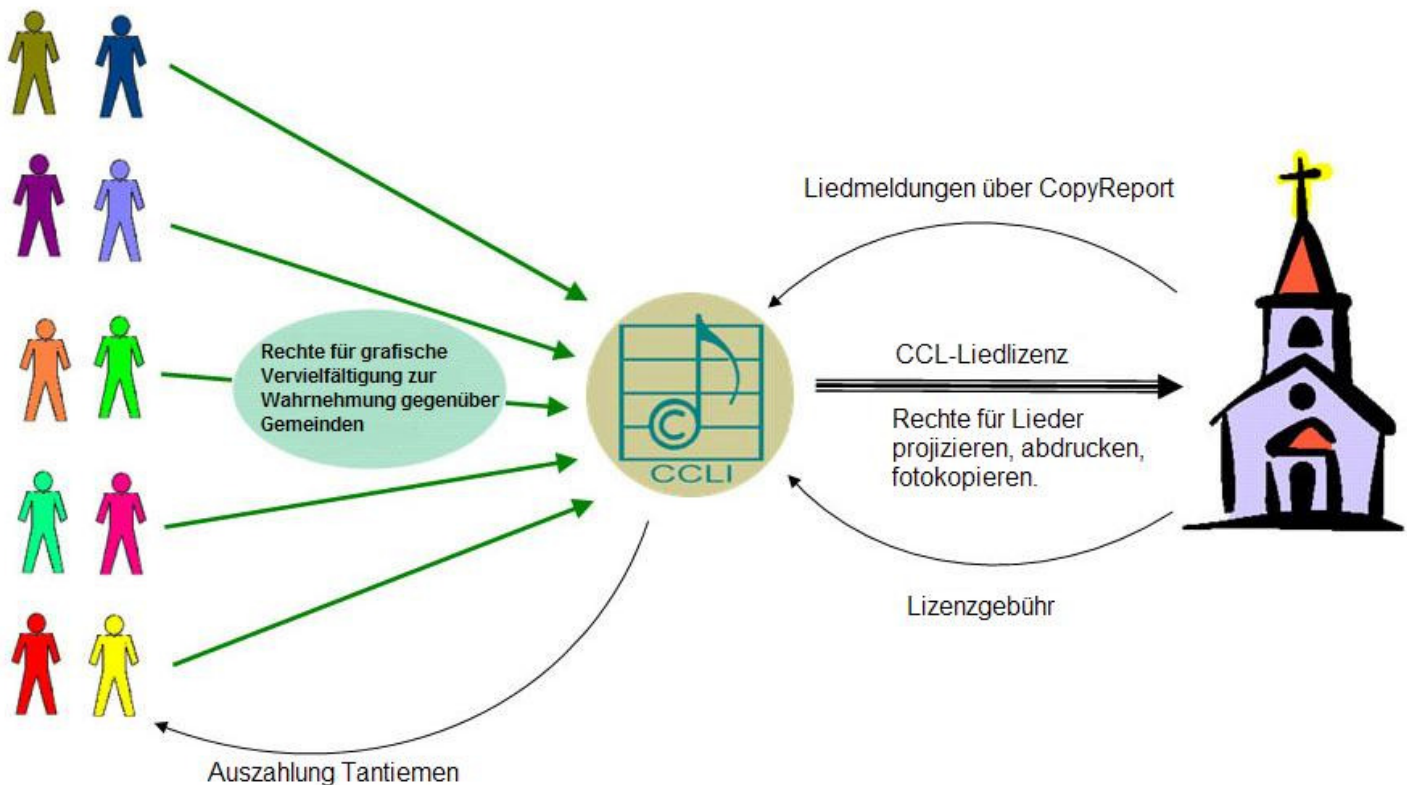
Liedmeldungen über CopyReport

Rechte für grafische Vervielfältigung zur Wahrnehmung gegenüber Gemeinden

CCLI

CCL-Liedlizenz

Rechte für Lieder projizieren, abdrucken, fotokopieren.

Lizenzgebühr

Auszahlung Tantiemen